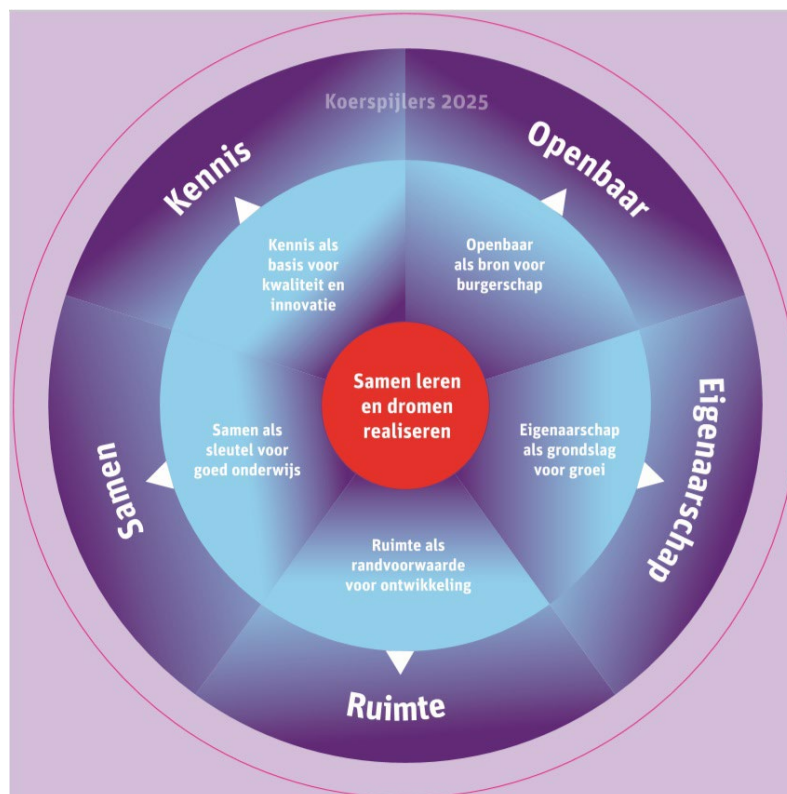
Koerspijlers 2025

Kennis

Openbaar

Eigenaarschap

Ruimte

Samen

Kennis als basis voor kwaliteit en innovatie

Openbaar als bron voor burgerschap

Eigenaarschap als grondslag voor groei

Ruimte als randvoorwaarde voor ontwikkeling

Samen als sleutel voor goed onderwijs

Samen leren en dromen realiseren